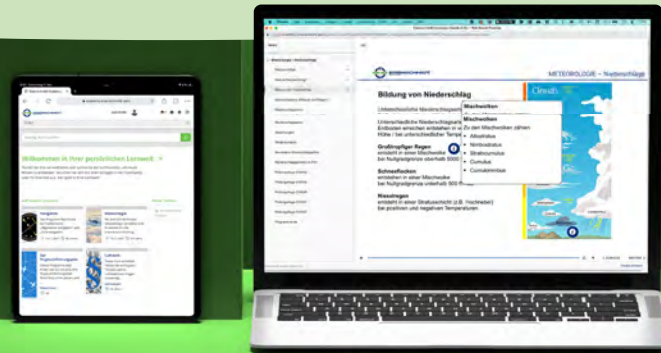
Willkommen in Ihrer persönlichen Lernwelt.

METEOROLOGIE – Niederschläge

Bildung von Niederschlag

Unterschiedliche Niederschlagsarten

Unterschiedliche Niederschlagsarten
Einflüssen erreichen entstehen in v
Höhe / bei unterschiedlicher Tempe

Großtropfiger Regen
entsteht in einer Mischwolke
bei Nullgradgrenze oberhalb 5000

Schneeflocken
entstehen in einer Mischwolke
bei Nullgradgrenze unterhalb 500

Nieselregen
entsteht in einer Stratuswolke (z.B. Hochnebel)
bei positiven und negativen Temperaturen

Mischwolken
Zu den Mischwolken zählen:
• Altostratus
• Nimbostratus
• Stratocumulus
• Cumulus
• Cumulonimbus

Clouds